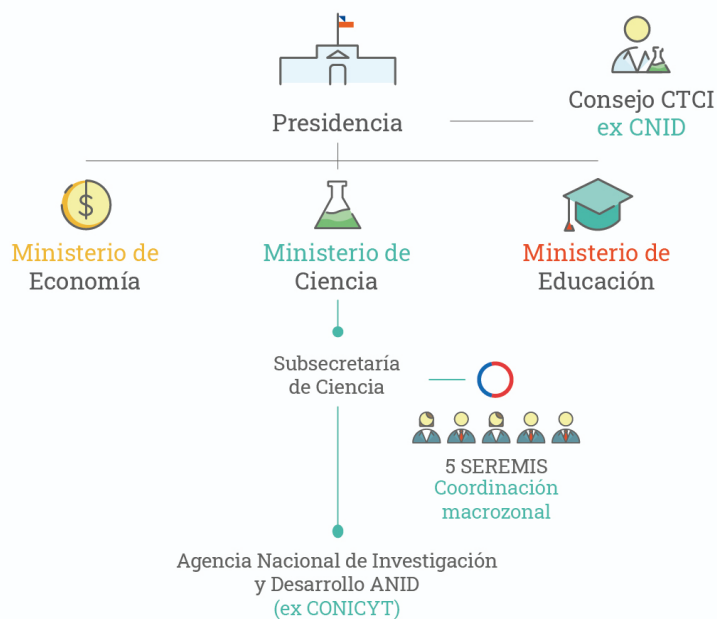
Presidencia

Consejo CTCI
ex CNID

Ministerio de
Economía

Ministerio de
Ciencia

Ministerio de
Educación

Subsecretaría
de Ciencia

5 SEREMIS
Coordinación
macrozonal

Agencia Nacional de Investigación
y Desarrollo ANID
(ex CONICYT)